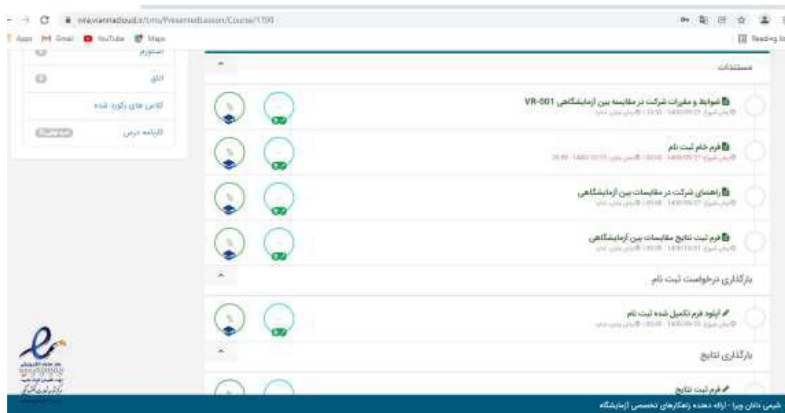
vira.viannacloud.ir/lms/PresentedLesson/Course/1190

Apps Gmail YouTube Maps

Reading list

استودیو

اتاق

کلاس های رکورد شده

کارنامه درس

مستندات

ضوابط و مقررات شرکت در مقایسه بین آزمایشگاهی VR-001

فرم خام ثبت نام

راهنمای شرکت در مقایسات بین آزمایشگاهی

فرم ثبت نتایج مقایسات بین آزمایشگاهی

بارگذاری درخواست ثبت نام

آپلود فرم تکمیل شده ثبت نام

بارگذاری نتایج

فرم ثبت نتایج

شیمی دانان ویرا - ارائه دهنده راهکارهای تخصصی آزمایشگاه